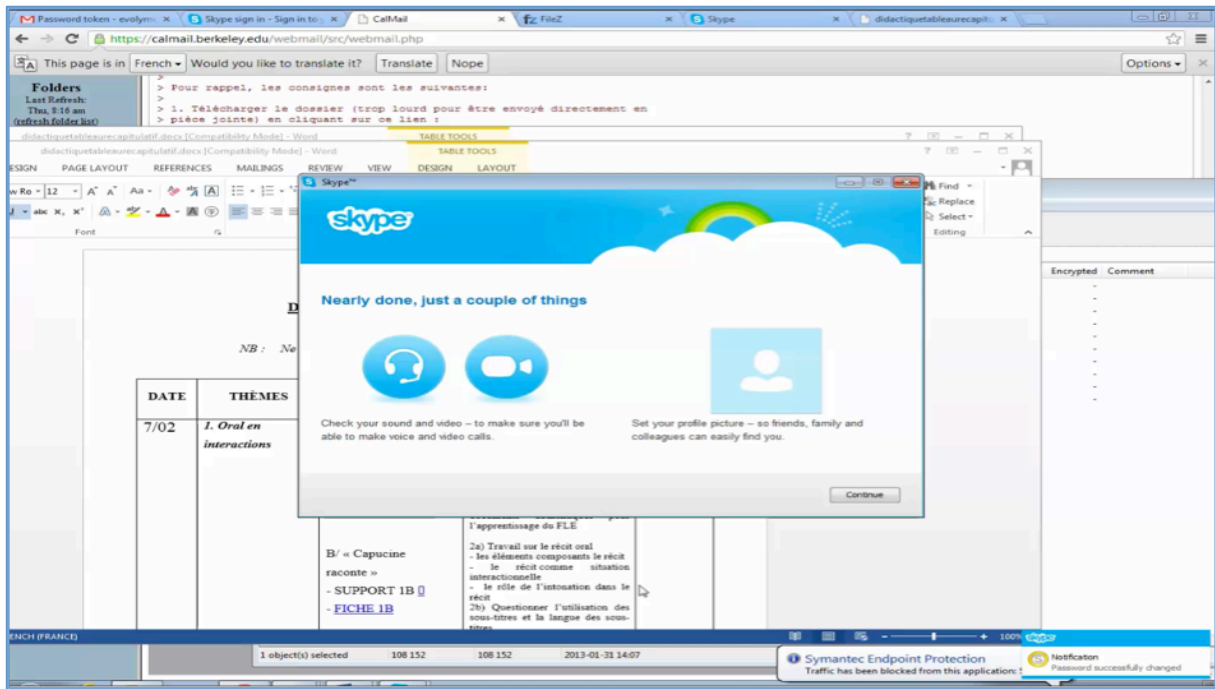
Password token - evolym × Skype sign in - Sign in to × CalMail × FileZ × Skype × didactiquetableaurecapit ×

https://calmail.berkeley.edu/webmail/src/webmail.php

This page is in French ▾ Would you like to translate it? Translate Nope Options ▾

Folders
Last Refresh:
Thu, 8:16 am
(refresh folder list)

>
> Pour rappel, les consignes sont les suivantes:
>
> 1. Télécharger le dossier (trop lourd pour être envoyé directement en
> pièce jointe) en cliquant sur ce lien :

didactiquetableaurecapitulatif.docx [Compatibility Mode] - Word TABLE TOOLS
didactiquetableaurecapitulatif.docx [Compatibility Mode] - Word TABLE TOOLS

ESIGN PAGE LAYOUT REFERENCES MAILINGS REVIEW VIEW DESIGN LAYOUT

Font Find Replace Select Editing

Skype™

skype

Nearly done, just a couple of things

Check your sound and video – to make sure you'll be able to make voice and video calls.

Set your profile picture – so friends, family and colleagues can easily find you.

Continue

Encrypted Comment

D

NB : Ne

| DATE | THÈMES |
|---|---|
| 7/02 | 1. Oral en interactions |

B/ « Capucine raconte »
- SUPPORT 1B
- FICHE 1B

l'apprentissage du FLE

2a) Travail sur le récit oral
- les éléments composants le récit
- le récit comme situation interactionnelle
- le rôle de l'intonation dans le récit
2b) Questionner l'utilisation des sous-titres et la langue des sous-titres

ENCH (FRANCE) 100%

1 object(s) selected 108 152 108 152 2013-01-31 14:07

Symantec Endpoint Protection
Traffic has been blocked from this application:

Notification
Password successfully changed